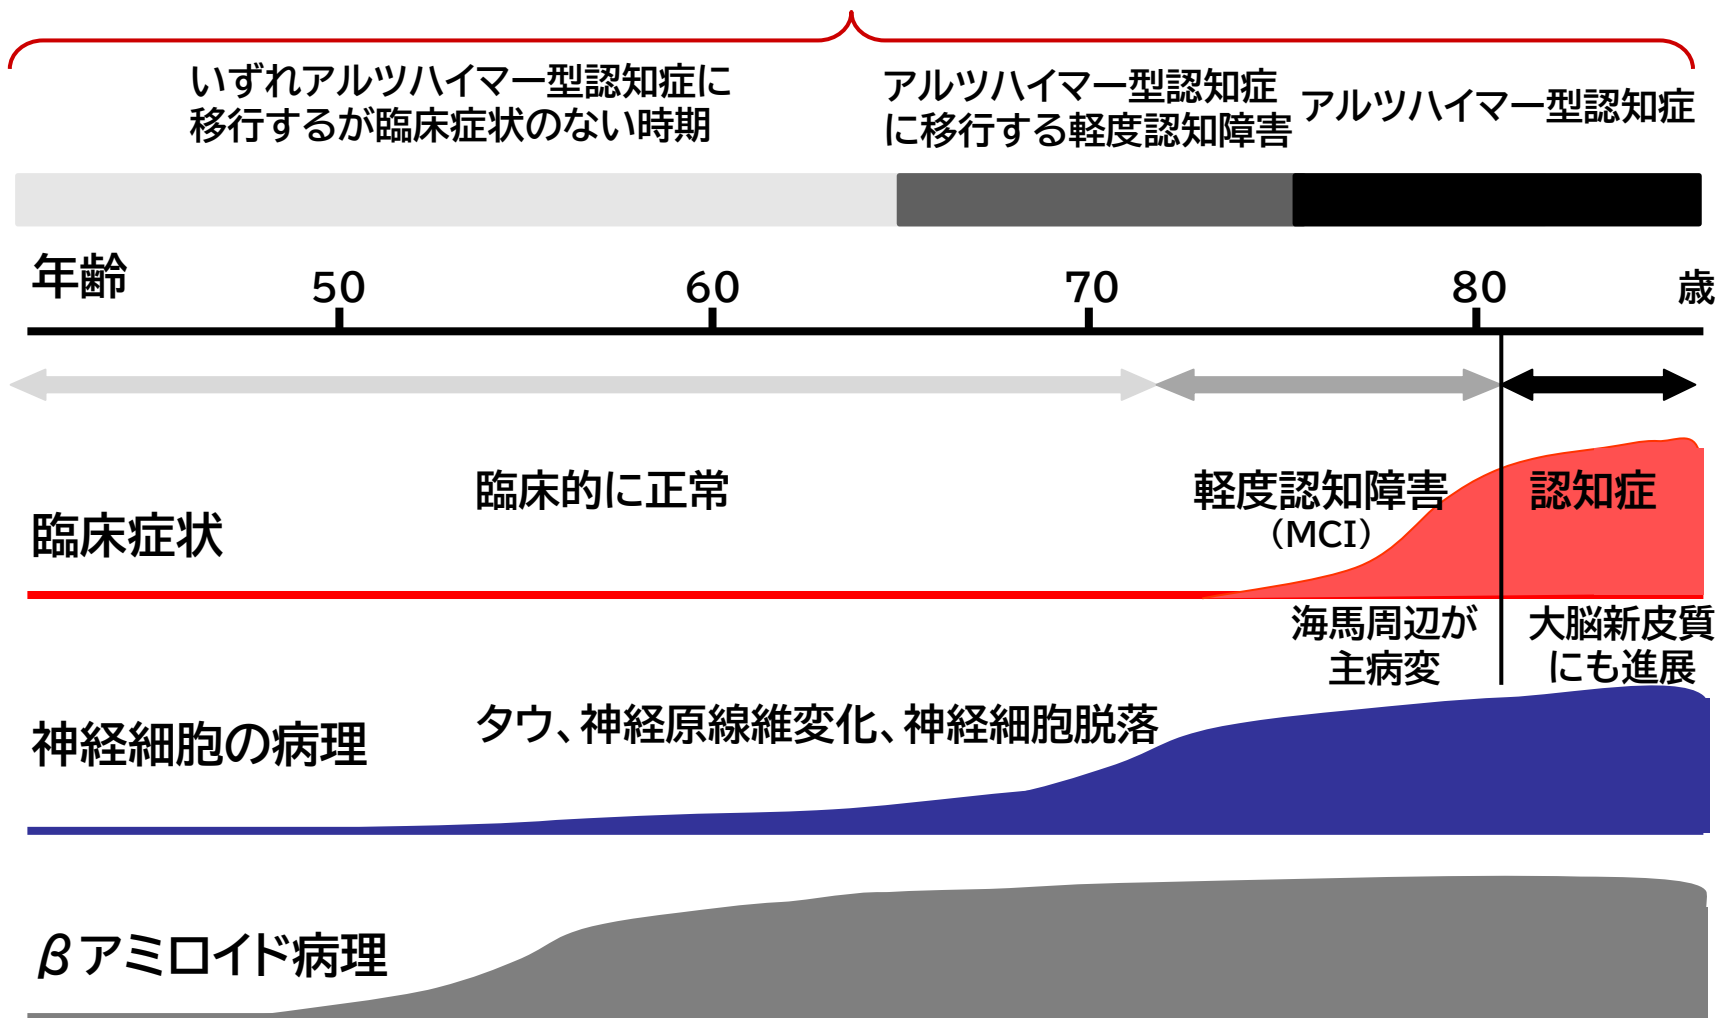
いずれアルツハイマー型認知症に移行するが臨床症状のない時期

アルツハイマー型認知症に移行する軽度認知障害

アルツハイマー型認知症

年齢 50 60 70 80 歳

臨床症状

臨床的に正常

軽度認知障害（MCI）

認知症

海馬周辺が主病変

大脳新皮質にも進展

神経細胞の病理

タウ、神経原線維変化、神経細胞脱落

$\beta$アミロイド病理